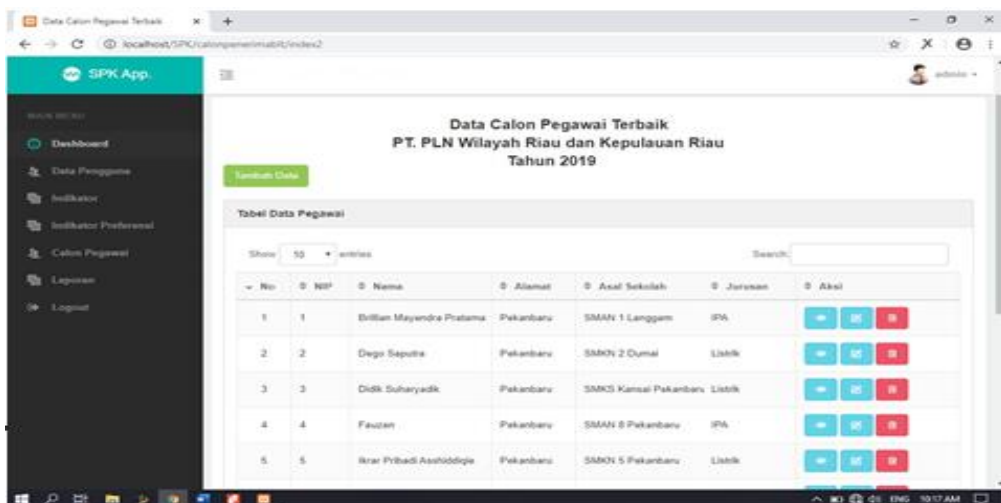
Data Calon Pegawai Terbaik ×

localhost/SPK/calonpenerimaan/index2

SPK App.

admin

MAIN MENU

Dashboard

Data Pengguna

Indikator

Indikator Preferensi

Calon Pegawai

Laporan

Logout

Data Calon Pegawai Terbaik
PT. PLN Wilayah Riau dan Kepulauan Riau
Tahun 2019

Tambah Data

Tabel Data Pegawai

Show 10 entries

Search:

| No | NIP | Nama | Alamat | Asal Sekolah | Jurusan | Aksi |
|---|---|---|---|---|---|---|
| 1 | 1 | Brillian Mayendra Pratama | Pekanbaru | SMAN 1 Langgam | IPA | |
| 2 | 2 | Dego Saputra | Pekanbaru | SMKN 2 Dumai | Listrik | |
| 3 | 3 | Didik Suharyadik | Pekanbaru | SMKS Kansai Pekanbaru | Listrik | |
| 4 | 4 | Fauzan | Pekanbaru | SMAN 8 Pekanbaru | IPA | |
| 5 | 5 | Ikrar Pribadi Asshiddiqie | Pekanbaru | SMKN 5 Pekanbaru | Listrik | |

ENG 10:17 AM